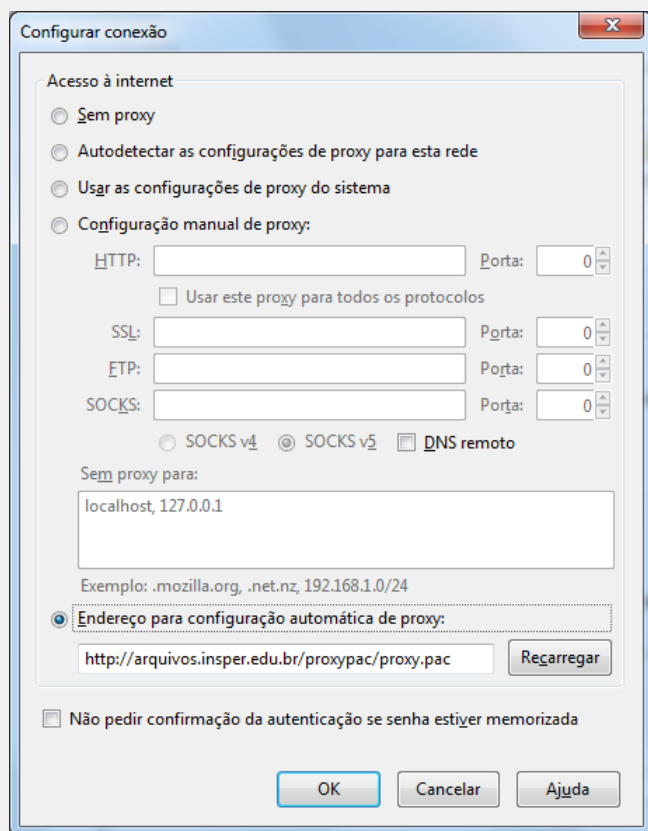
Configurar conexão

Acesso à internet

Sem proxy

Autodetectar as configurações de proxy para esta rede

Usar as configurações de proxy do sistema

Configuração manual de proxy:

HTTP: Porta: 0

Usar este proxy para todos os protocolos

SSL: Porta: 0

FTP: Porta: 0

SOCKS: Porta: 0

SOCKS v4 SOCKS v5 DNS remoto

Sem proxy para:

localhost, 127.0.0.1

Exemplo: .mozilla.org, .net.nz, 192.168.1.0/24

Endereço para configuração automática de proxy:

http://arquivos.insper.edu.br/proxypac/proxy.pac

Recarregar

Não pedir confirmação da autenticação se senha estiver memorizada

OK Cancelar Ajuda